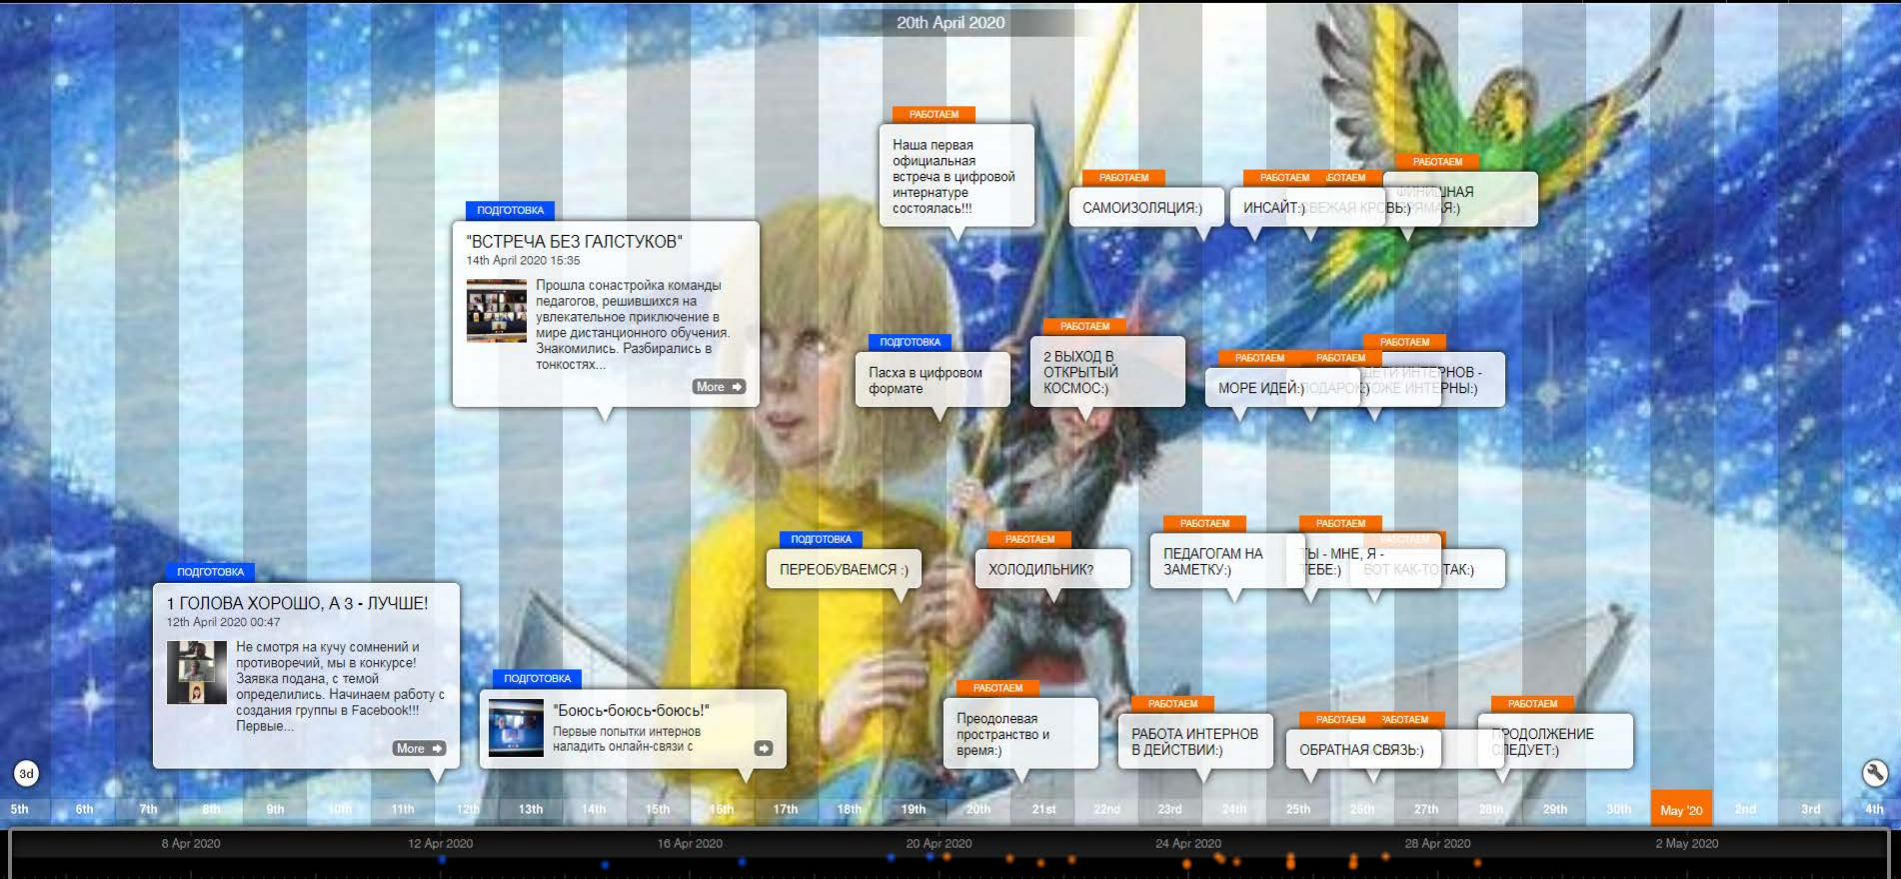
20th April 2020

РАБОТАЕМ
Наша первая официальная встреча в цифровой интернатуре состоялась!!!

РАБОТАЕМ
САМОИЗОЛЯЦИЯ:)

РАБОТАЕМ
ИНСАЙТ:)

РАБОТАЕМ
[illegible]ВЕЖАЯ КРОВЬ:)

РАБОТАЕМ
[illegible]НАЯ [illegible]МАЯ:)

ПОДГОТОВКА
"ВСТРЕЧА БЕЗ ГАЛСТУКОВ"
14th April 2020 15:35
Прошла сонастройка команды педагогов, решившихся на увлекательное приключение в мире дистанционного обучения. Знакомились. Разбирались в тонкостях...
More

ПОДГОТОВКА
Пасха в цифровом формате

РАБОТАЕМ
2 ВЫХОД В ОТКРЫТЫЙ КОСМОС:)

РАБОТАЕМ
МОРЕ ИДЕЙ:)

РАБОТАЕМ
ПОДАРОК:)

РАБОТАЕМ
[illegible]ЕТИ ИНТЕРНОВ - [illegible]ОЖЕ ИНТЕРНЫ:)

ПОДГОТОВКА
ПЕРЕОБУВАЕМСЯ :)

РАБОТАЕМ
ХОЛОДИЛЬНИК?

РАБОТАЕМ
ПЕДАГОГАМ НА ЗАМЕТКУ:)

РАБОТАЕМ
ТЫ - МНЕ, Я - ТЕБЕ:)

РАБОТАЕМ
ВОТ КАК-ТО ТАК:)

ПОДГОТОВКА
1 ГОЛОВА ХОРОШО, А 3 - ЛУЧШЕ!
12th April 2020 00:47
Не смотря на кучу сомнений и противоречий, мы в конкурсе! Заявка подана, с темой определились. Начинаем работу с создания группы в Facebook!!! Первые...
More

ПОДГОТОВКА
"Боюсь-боюсь-боюсь!"
Первые попытки интернов наладить онлайн-связи с

РАБОТАЕМ
Преодолевая пространство и время:)

РАБОТАЕМ
РАБОТА ИНТЕРНОВ В ДЕЙСТВИИ:)

РАБОТАЕМ
ОБРАТНАЯ СВЯЗЬ:)

РАБОТАЕМ

РАБОТАЕМ
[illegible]РОДОЛЖЕНИЕ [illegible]ЛЕДУЕТ:)

3d

5th 6th 7th 8th 9th 10th 11th 12th 13th 14th 15th 16th 17th 18th 19th 20th 21st 22nd 23rd 24th 25th 26th 27th 28th 29th 30th May '20 2nd 3rd 4th

8 Apr 2020 12 Apr 2020 16 Apr 2020 20 Apr 2020 24 Apr 2020 28 Apr 2020 2 May 2020